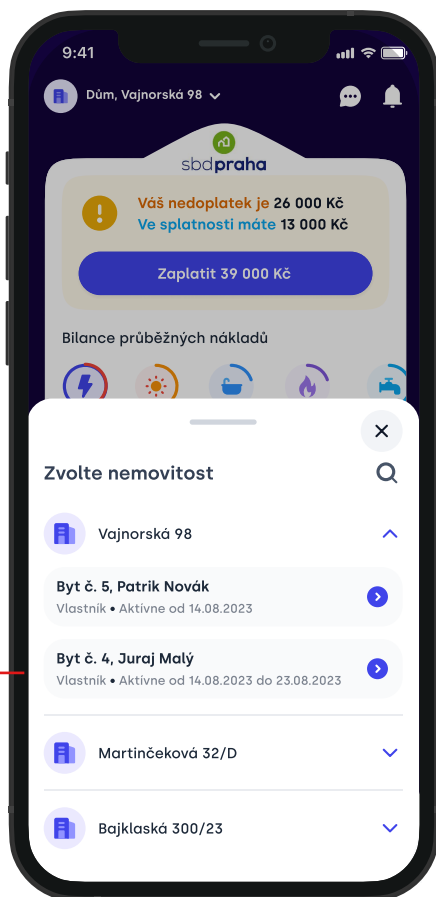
9:41

Dům, Vajnorská 98

sbdpraha

Váš nedoplatek je 26 000 Kč
Ve splatnosti máte 13 000 Kč

Zaplatit 39 000 Kč

Bilance průběžných nákladů

Zvolte nemovitost

Vajnorská 98

Byt č. 5, Patrik Novák
Vlastník • Aktívne od 14.08.2023

Byt č. 4, Juraj Malý
Vlastník • Aktívne od 14.08.2023 do 23.08.2023

Martinčeková 32/D

Bajklaská 300/23